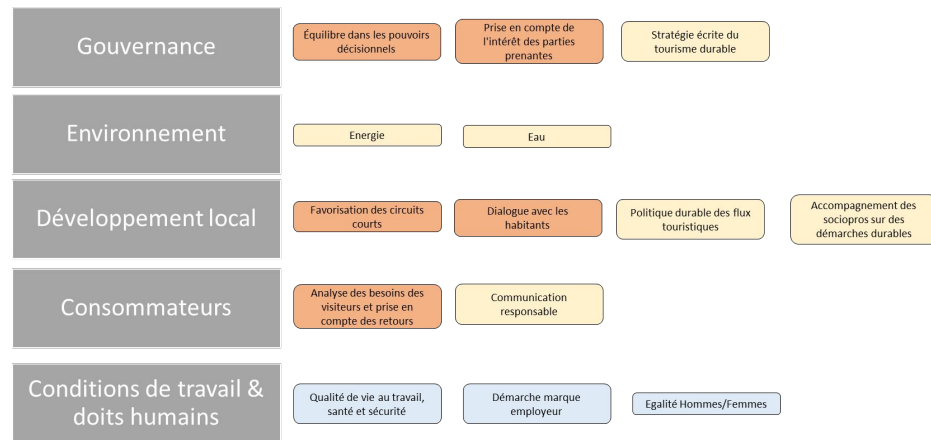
Gouvernance

Équilibre dans les pouvoirs décisionnels

Prise en compte de l'intérêt des parties prenantes

Stratégie écrite du tourisme durable

Environnement

Energie

Eau

Développement local

Favorisation des circuits courts

Dialogue avec les habitants

Politique durable des flux touristiques

Accompagnement des sociopros sur des démarches durables

Consommateurs

Analyse des besoins des visiteurs et prise en compte des retours

Communication responsable

Conditions de travail & doits humains

Qualité de vie au travail, santé et sécurité

Démarche marque employeur

Egalité Hommes/Femmes